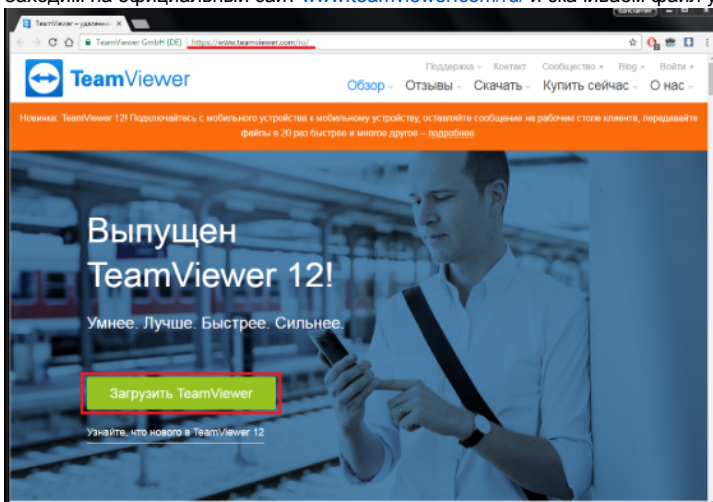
заходим на официальный сайт www.teamviewer.com/ru/ и скачиваем файл у

TeamViewer – удаленн... ×

TeamViewer GmbH [DE] | https://www.teamviewer.com/ru/

Поддержка Контакт Сообщество Blog Войти

TeamViewer

Обзор Отзывы Скачать Купить сейчас О нас

Новинка: TeamViewer 12! Подключайтесь с мобильного устройства к мобильному устройству, оставляйте сообщения на рабочем столе клиента, передавайте файлы в 20 раз быстрее и многое другое – подробнее.

Выпущен TeamViewer 12!

Умнее. Лучше. Быстрее. Сильнее.

Загрузить TeamViewer

Узнайте, что нового в TeamViewer 12